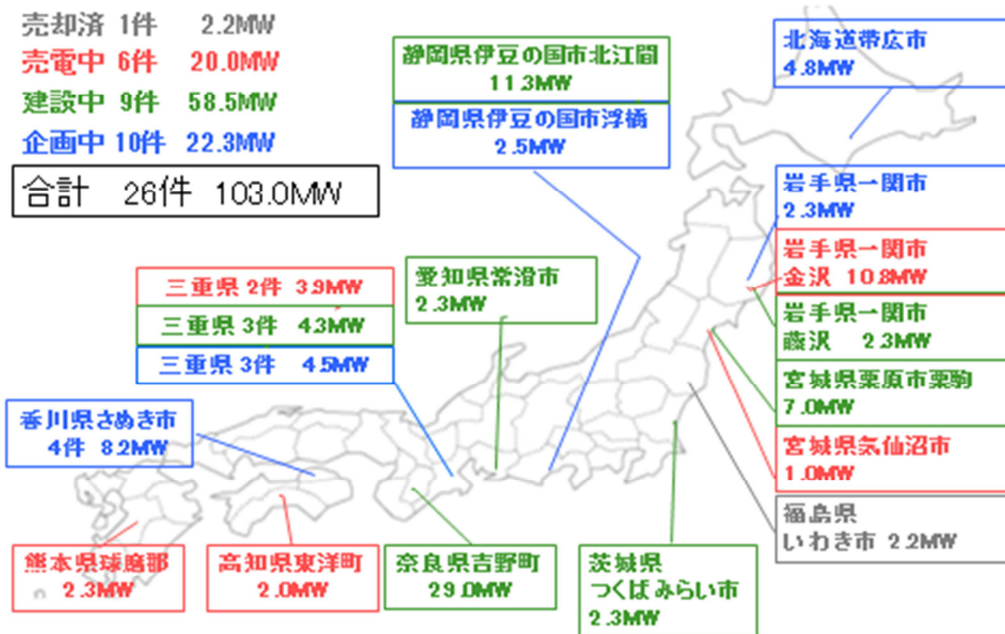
売却済 1件 2.2MW
売電中 6件 20.0MW
建設中 9件 58.5MW
企画中 10件 22.3MW
合計 26件 103.0MW

静岡県伊豆の国市北江間
11.3MW

静岡県伊豆の国市浮橋
2.5MW

北海道帯広市
4.8MW

岩手県一関市
2.3MW

岩手県一関市
金沢 10.8MW

岩手県一関市
藤沢 2.3MW

宮城県栗原市栗駒
7.0MW

宮城県気仙沼市
1.0MW

福島県
いわき市 2.2MW

三重県 2件 3.9MW

三重県 3件 4.3MW

三重県 3件 4.5MW

愛知県常滑市
2.3MW

香川県さぬき市
4件 8.2MW

熊本県球磨郡
2.3MW

高知県東洋町
2.0MW

奈良県吉野町
29.0MW

茨城県
つくばみらい市
2.3MW